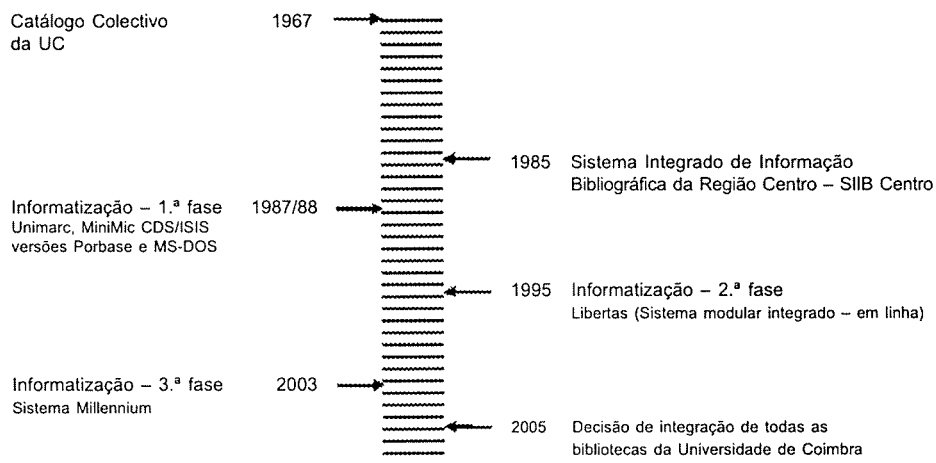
Catálogo Colectivo da UC 1967

1985 Sistema Integrado de Informação Bibliográfica da Região Centro – SIIB Centro

Informatização – 1.ª fase 1987/88
Unimarc, MiniMic CDS/ISIS versões Porbase e MS-DOS

1995 Informatização – 2.ª fase
Libertas (Sistema modular integrado – em linha)

Informatização – 3.ª fase 2003
Sistema Millennium

2005 Decisão de integração de todas as bibliotecas da Universidade de Coimbra